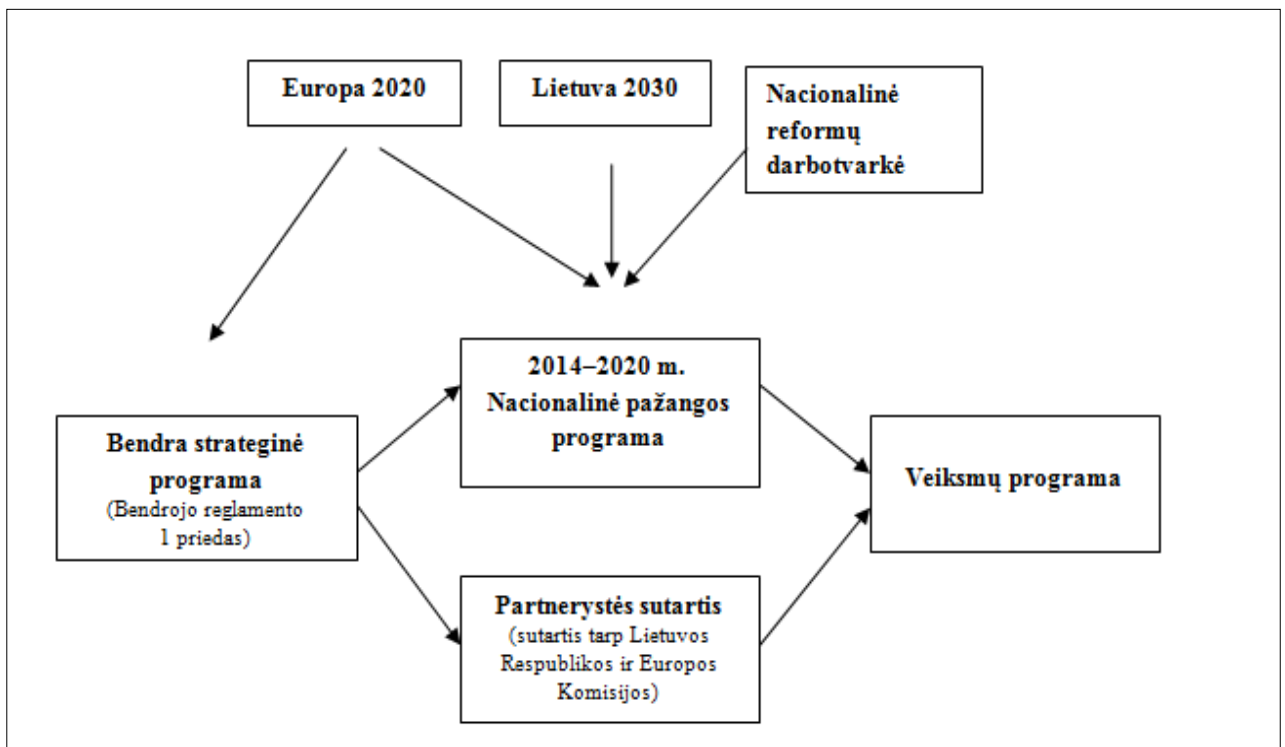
Europa 2020

Lietuva 2030

Nacionalinė reformų darbotvarkė

Bendra strateginė programa
(Bendrojo reglamento 1 priedas)

2014–2020 m. Nacionalinė pažangos programa

Veiksmų programa

Partnerystės sutartis
(sutartis tarp Lietuvos Respublikos ir Europos Komisijos)